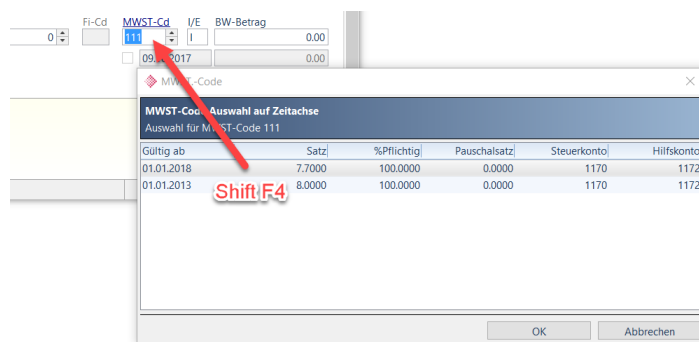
Fi-Cd MWST-Cd I/E BW-Betrag

0

111 I 0.00

09.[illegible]2017 0.00

MWST-Code

MWST-Cod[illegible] Auswahl auf Zeitachse

Auswahl für M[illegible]-Code 111

| Gültig ab | Satz | %Pflichtig | Pauschalsatz | Steuerkonto | Hilfskonto |
|---|---|---|---|---|---|
| 01.01.2018 | 7.7000 | 100.0000 | 0.0000 | 1170 | 1172 |
| 01.01.2013 | 8.0000 | 100.0000 | 0.0000 | 1170 | 1172 |

Shift F4

OK Abbrechen